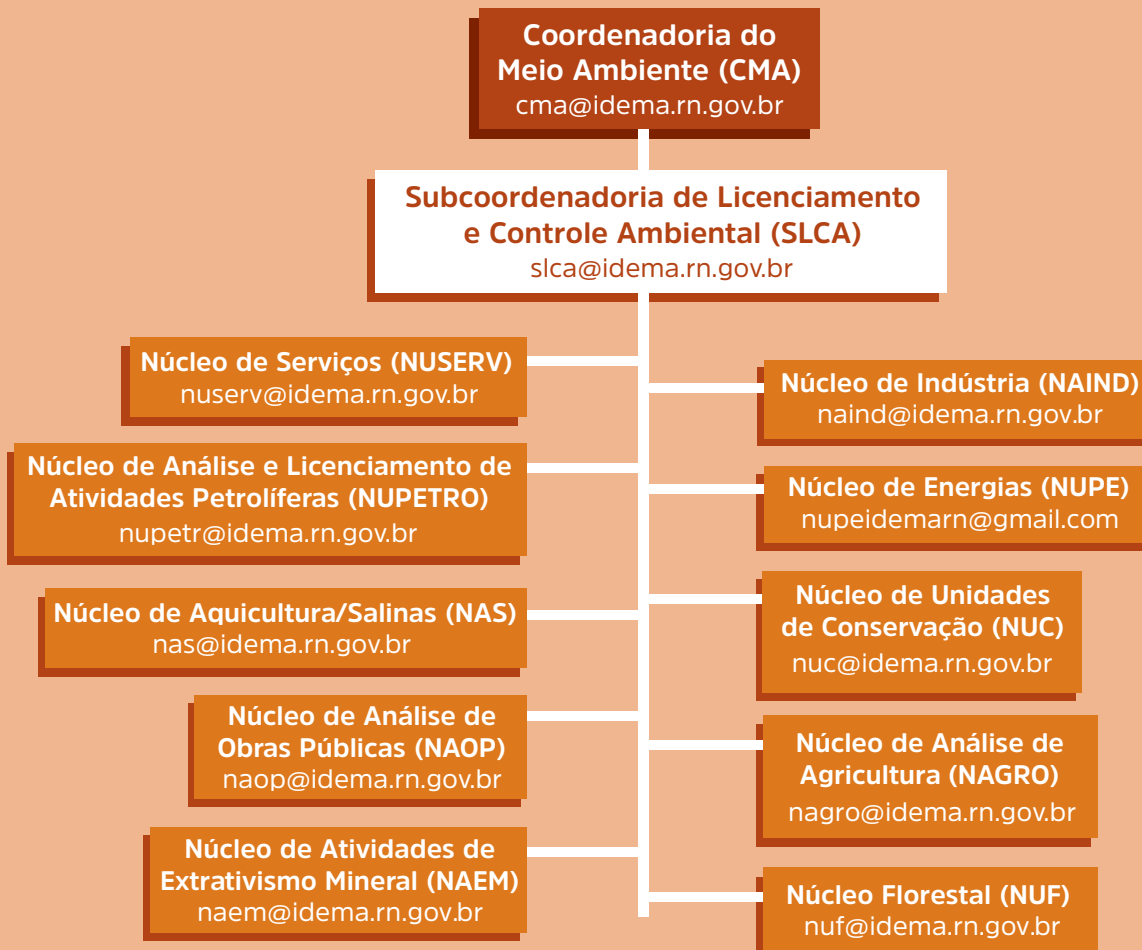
Coordenadoria do Meio Ambiente (CMA)
cma@idema.rn.gov.br

Subcoordenadoria de Licenciamento e Controle Ambiental (SLCA)
slca@idema.rn.gov.br

Núcleo de Serviços (NUSERV)
nuserv@idema.rn.gov.br

Núcleo de Indústria (NAIND)
naind@idema.rn.gov.br

Núcleo de Análise e Licenciamento de Atividades Petrolíferas (NUPETRO)
nupetr@idema.rn.gov.br

Núcleo de Energias (NUPE)
nupeidemarn@gmail.com

Núcleo de Aquicultura/Salinas (NAS)
nas@idema.rn.gov.br

Núcleo de Unidades de Conservação (NUC)
nuc@idema.rn.gov.br

Núcleo de Análise de Obras Públicas (NAOP)
naop@idema.rn.gov.br

Núcleo de Análise de Agricultura (NAGRO)
nagro@idema.rn.gov.br

Núcleo de Atividades de Extrativismo Mineral (NAEM)
naem@idema.rn.gov.br

Núcleo Florestal (NUF)
nuf@idema.rn.gov.br